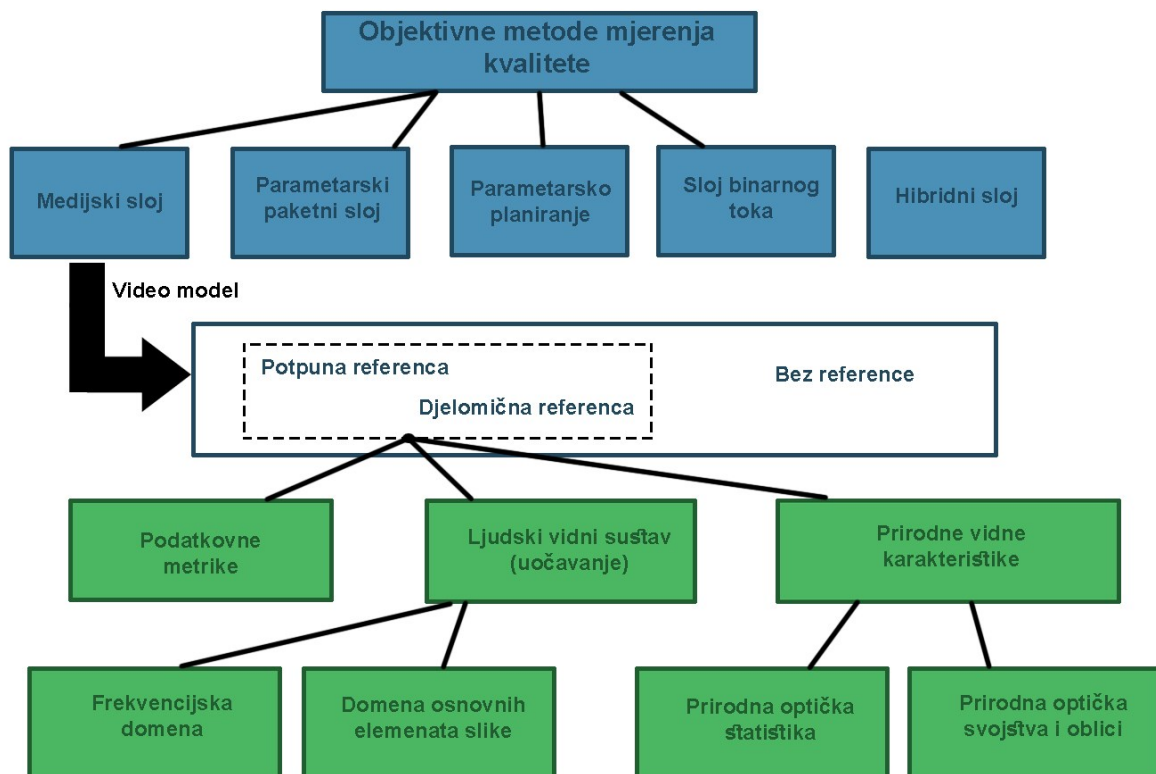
Objektivne metode mjerenja kvalitete

Medijski sloj

Parametarski paketni sloj

Parametarsko planiranje

Sloj binarnog toka

Hibridni sloj

Video model

Potpuna referenca

Djelomična referenca

Bez reference

Podatkovne metrike

Ljudski vidni sustav (uočavanje)

Prirodne vidne karakteristike

Frekvencijska domena

Domena osnovnih elemenata slike

Prirodna optička statistika

Prirodna optička svojstva i oblici